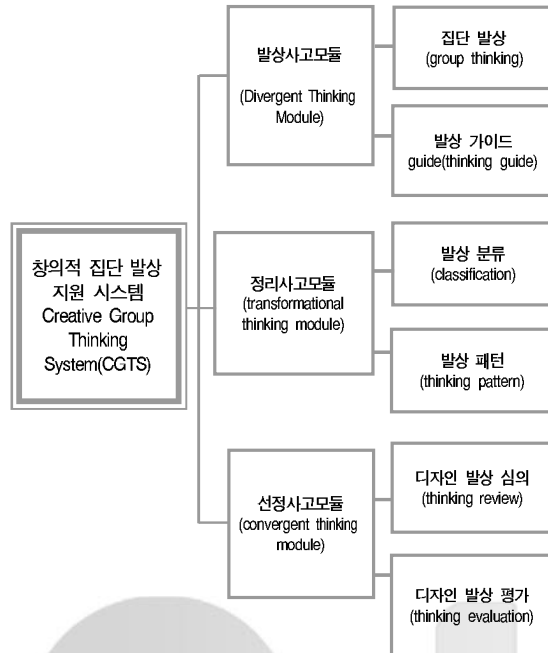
창의적 집단 발상 지원 시스템 Creative Group Thinking System(CGTS)

발상사고모듈

(Divergent Thinking Module)

집단 발상 (group thinking)

발상 가이드 guide(thinking guide)

정리사고모듈 (transformational thinking module)

발상 분류 (classification)

발상 패턴 (thinking pattern)

선정사고모듈 (convergent thinking module)

디자인 발상 심의 (thinking review)

디자인 발상 평가 (thinking evaluation)